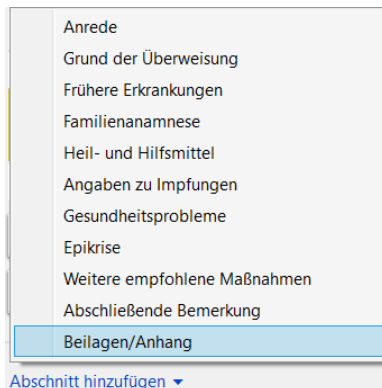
Anrede
Grund der Überweisung
Frühere Erkrankungen
Familienanamnese
Heil- und Hilfsmittel
Angaben zu Impfungen
Gesundheitsprobleme
Epikrise
Weitere empfohlene Maßnahmen
Abschließende Bemerkung
Beilagen/Anhang
Abschnitt hinzufügen ▾